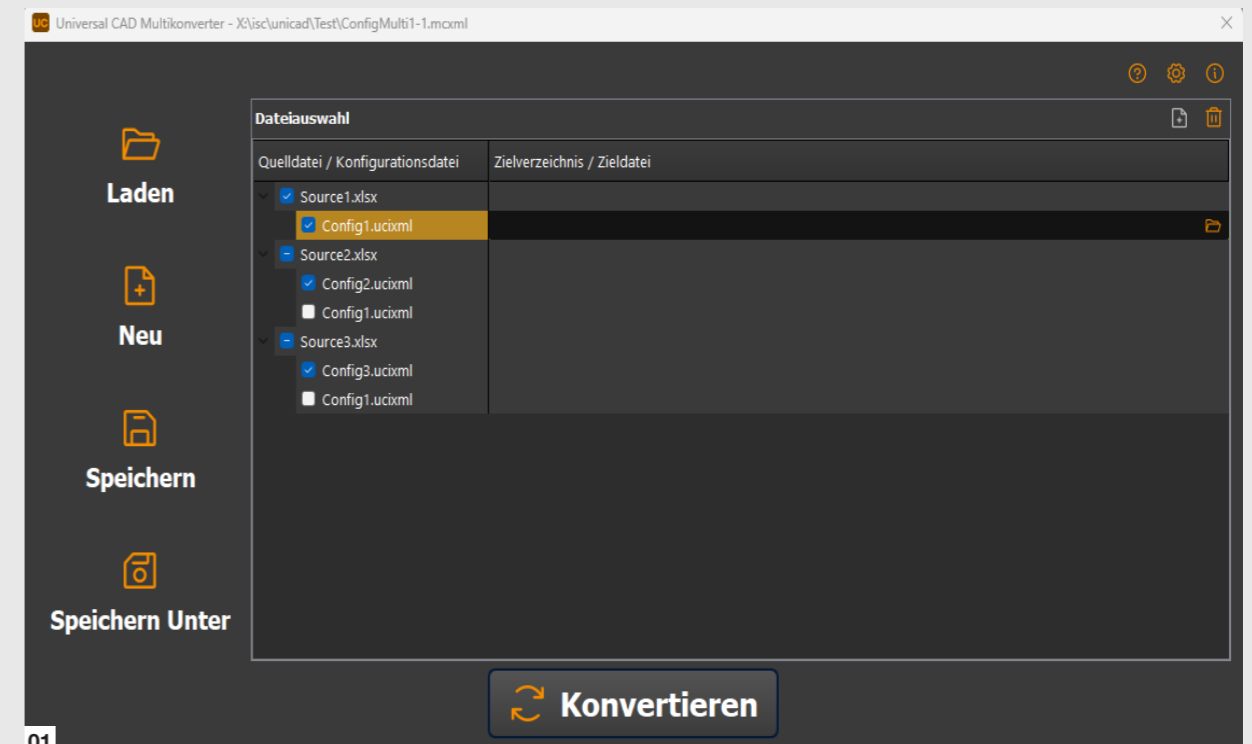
UC Universal CAD Multikonverter - X:\isc\unicad\Test\ConfigMulti1-1.mcxml

Laden

Neu

Speichern

Speichern Unter

Dateiauswahl

| Quelldatei / Konfigurationsdatei | Zielverzeichnis / Zieldatei |
|---|---|
| Source1.xlsx | |
| Config1.ucixml | |
| Source2.xlsx | |
| Config2.ucixml | |
| Config1.ucixml | |
| Source3.xlsx | |
| Config3.ucixml | |
| Config1.ucixml | |

Konvertieren

01